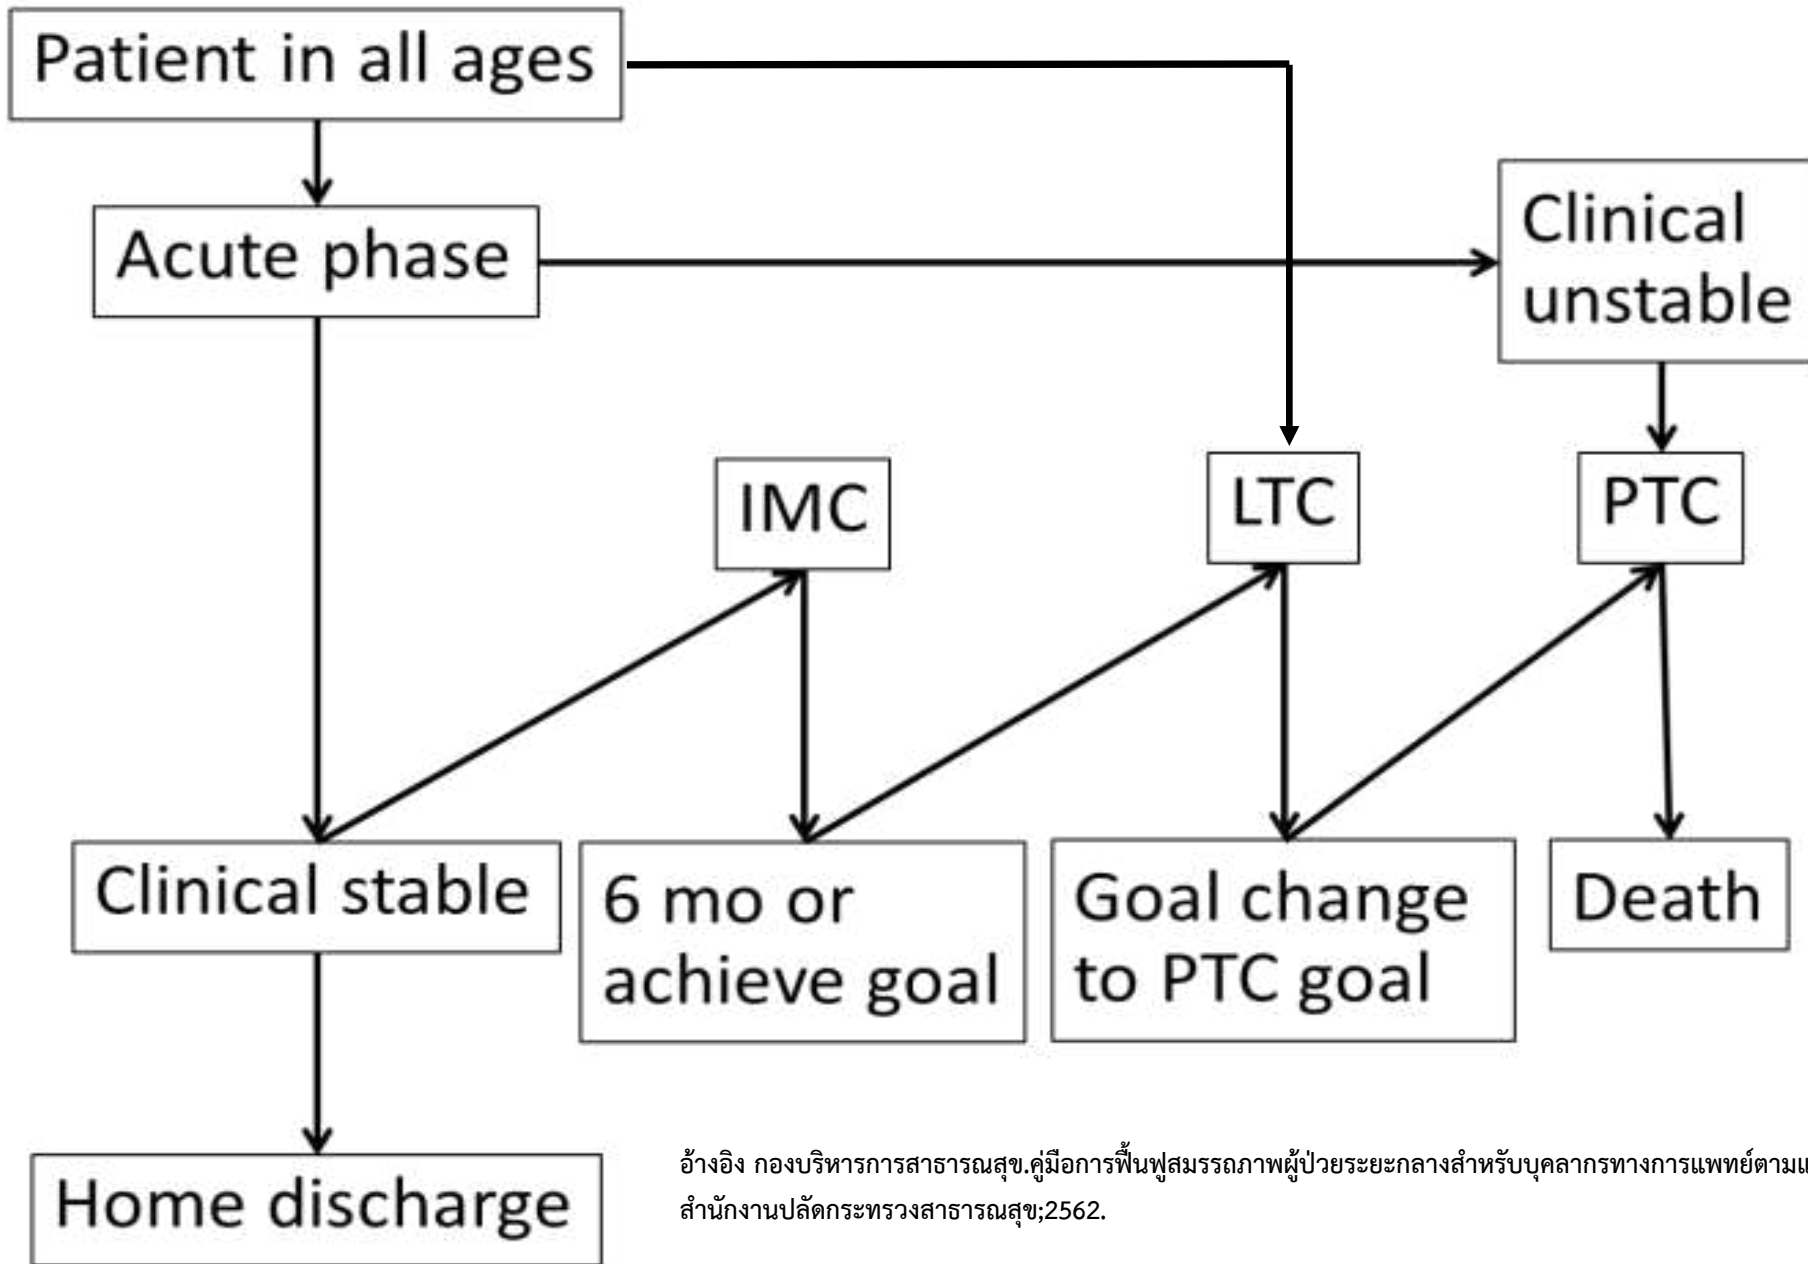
Patient in all ages

Acute phase

Clinical unstable

IMC

LTC

PTC

Clinical stable

6 mo or achieve goal

Goal change to PTC goal

Death

Home discharge

อ้างอิง กองบริหารการสาธารณสุข.คู่มือการฟื้นฟูสมรรถภาพผู้ป่วยระยะกลางสำหรับบุคลากรทางการแพทย์ตามแ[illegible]
สำนักงานปลัดกระทรวงสาธารณสุข;2562.